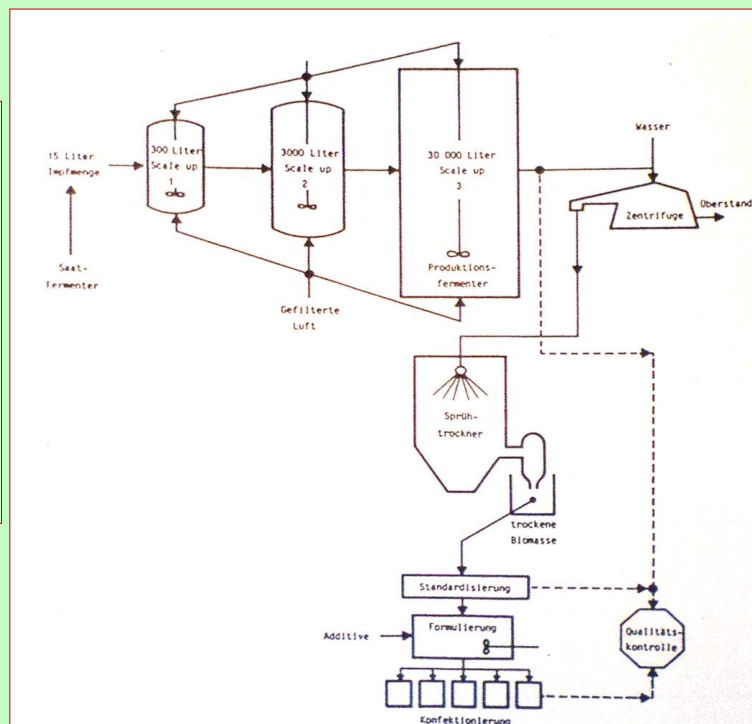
15 Liter Impfmenge

Saat-Fermenter

300 Liter Scale up 1

3000 Liter Scale up 2

30 000 Liter Scale up 3

Produktions-fermenter

Gefilterte Luft

Wasser

Zentrifuge

Überstand

Sprüh-trockner

trockene Biomasse

Standardisierung

Additive

Formulierung

Qualitäts-kontrolle

Konfektionierung